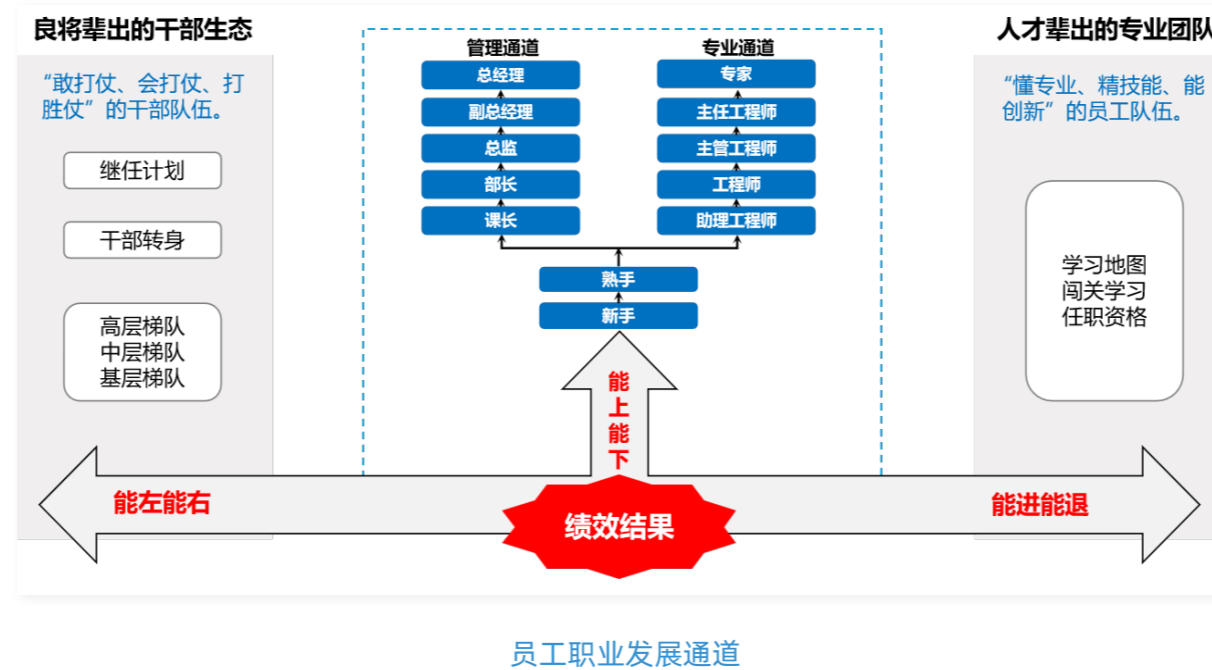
良将辈出的干部生态

“敢打仗、会打仗、打胜仗”的干部队伍。

继任计划

干部转身

高层梯队
中层梯队
基层梯队

管理通道

总经理
副总经理
总监
部长
课长

专业通道

专家
主任工程师
主管工程师
工程师
助理工程师

熟手
新手

能上能下

人才辈出的专业团队

“懂专业、精技能、能创新”的员工队伍。

学习地图
闯关学习
任职资格

能左能右

绩效结果

能进能退

员工职业发展通道